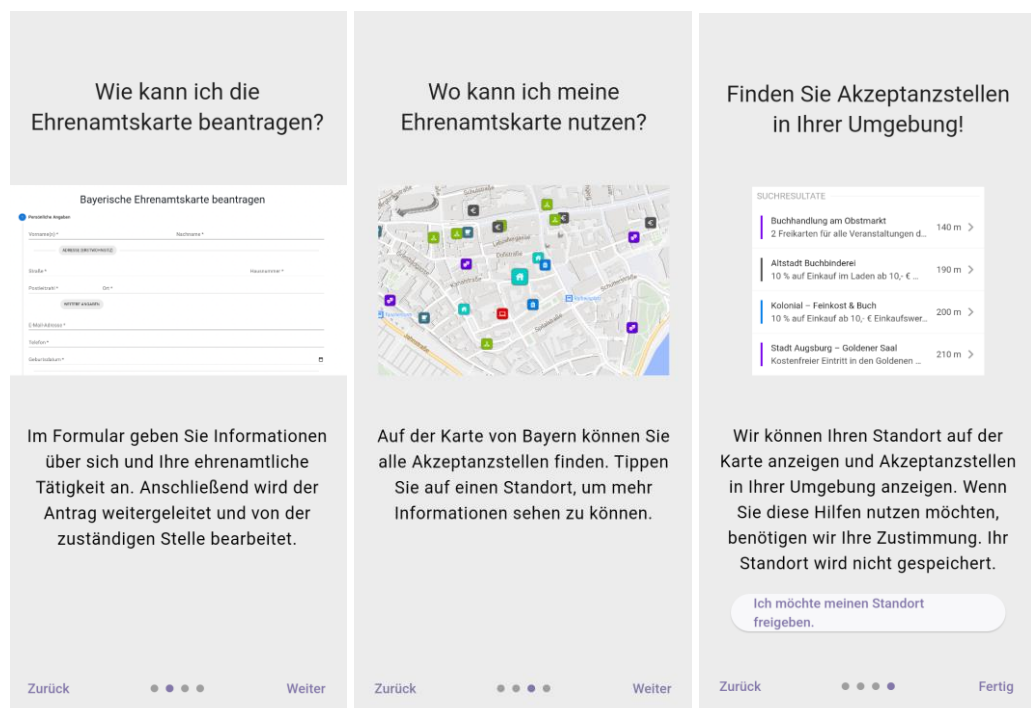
Wie kann ich die Ehrenamtskarte beantragen?

Bayerische Ehrenamtskarte beantragen

Persönliche Angaben

Vorname(n) *

Nachname *

Straße *

Hausnummer *

Postleitzahl *

Ort *

E-Mail-Adresse *

Telefon *

Geburtsdatum *

Im Formular geben Sie Informationen über sich und Ihre ehrenamtliche Tätigkeit an. Anschließend wird der Antrag weitergeleitet und von der zuständigen Stelle bearbeitet.

Zurück

Weiter

Wo kann ich meine Ehrenamtskarte nutzen?

Auf der Karte von Bayern können Sie alle Akzeptanzstellen finden. Tippen Sie auf einen Standort, um mehr Informationen sehen zu können.

Zurück

Weiter

Finden Sie Akzeptanzstellen in Ihrer Umgebung!

SUCHRESULTATE

Buchhandlung am Obstmarkt
2 Freikarten für alle Veranstaltungen d...
140 m

Altstadt Buchbinderei
10 % auf Einkauf im Laden ab 10,- € ...
190 m

Kolonial – Feinkost & Buch
10 % auf Einkauf ab 10,- € Einkaufswer...
200 m

Stadt Augsburg – Goldener Saal
Kostenfreier Eintritt in den Goldenen ...
210 m

Wir können Ihren Standort auf der Karte anzeigen und Akzeptanzstellen in Ihrer Umgebung anzeigen. Wenn Sie diese Hilfen nutzen möchten, benötigen wir Ihre Zustimmung. Ihr Standort wird nicht gespeichert.

Ich möchte meinen Standort freigeben.

Zurück

Fertig